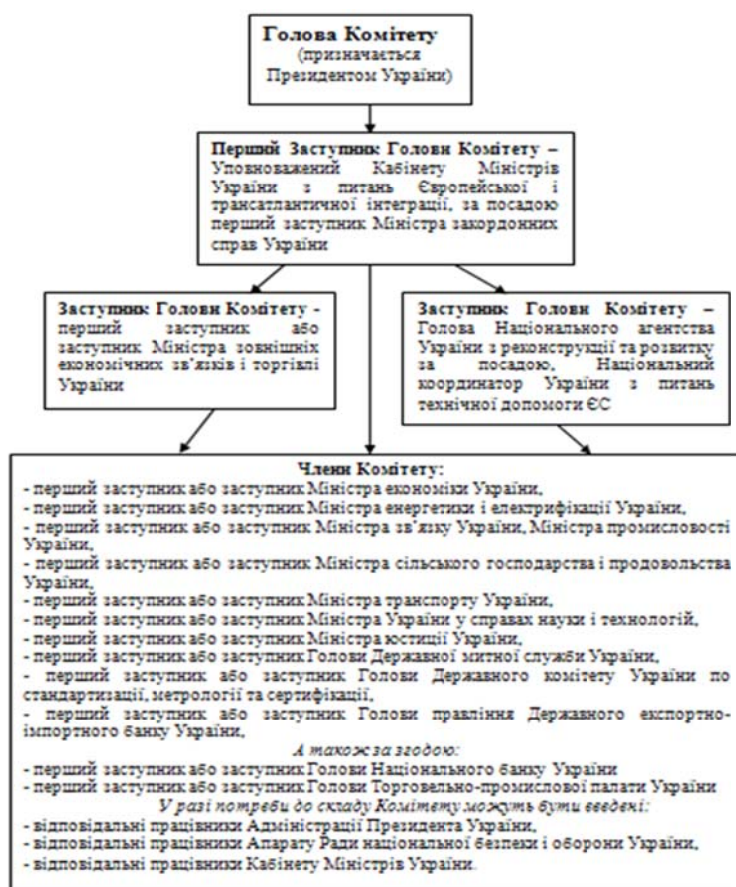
Голова Комітету
(призначається Президентом України)

Перший Заступник Голови Комітету – Уповноважений Кабінету Міністрів України з питань Європейської і трансатлантичної інтеграції, за посадою перший заступник Міністра закордонних справ України

Заступник Голови Комітету - перший заступник або заступник Міністра зовнішніх економічних зв'язків і торгівлі України

Заступник Голови Комітету – Голова Національного агентства України з реконструкції та розвитку за посадою, Національний координатор України з питань технічної допомоги ЄС

Члени Комітету:
- перший заступник або заступник Міністра економіки України,
- перший заступник або заступник Міністра енергетики і електрифікації України,
- перший заступник або заступник Міністра зв'язку України, Міністра промисловості України,
- перший заступник або заступник Міністра сільського господарства і продовольства України,
- перший заступник або заступник Міністра транспорту України,
- перший заступник або заступник Міністра України у справах науки і технологій,
- перший заступник або заступник Міністра юстиції України,
- перший заступник або заступник Голови Державної митної служби України,
- перший заступник або заступник Голови Державного комітету України по стандартизації, метрології та сертифікації,
- перший заступник або заступник Голови правління Державного експортно-імпортного банку України,
А також за згодою:
- перший заступник або заступник Голови Національного банку України
- перший заступник або заступник Голови Торговельно-промислової палати України
У разі потреби до складу Комітету можуть бути введені:
- відповідальні працівники Адміністрації Президента України,
- відповідальні працівники Апарату Ради національної безпеки і оборони України,
- відповідальні працівники Кабінету Міністрів України.